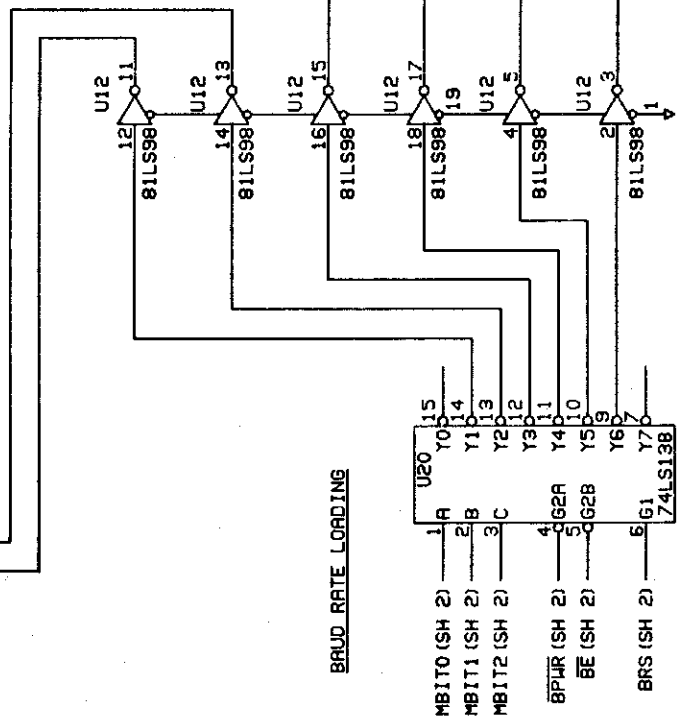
U12
11
12
81LS98
U12
13
14
81LS98
U12
15
16
81LS98
U12
17
18
19
81LS98
U12
5
4
81LS98
U12
3
2
1
81LS98

BAUD RATE LOADING

U20
15 Y0
14 Y1
13 Y2
12 Y3
11 Y4
10 Y5
9 Y6
7 Y7
74LS138
1 A
2 B
3 C
4 G2A
5 G2B
6 G1

MBIT0 (SH 2)
MBIT1 (SH 2)
MBIT2 (SH 2)
$\overline{BPWR}$ (SH 2)
$\overline{BE}$ (SH 2)
BRS (SH 2)